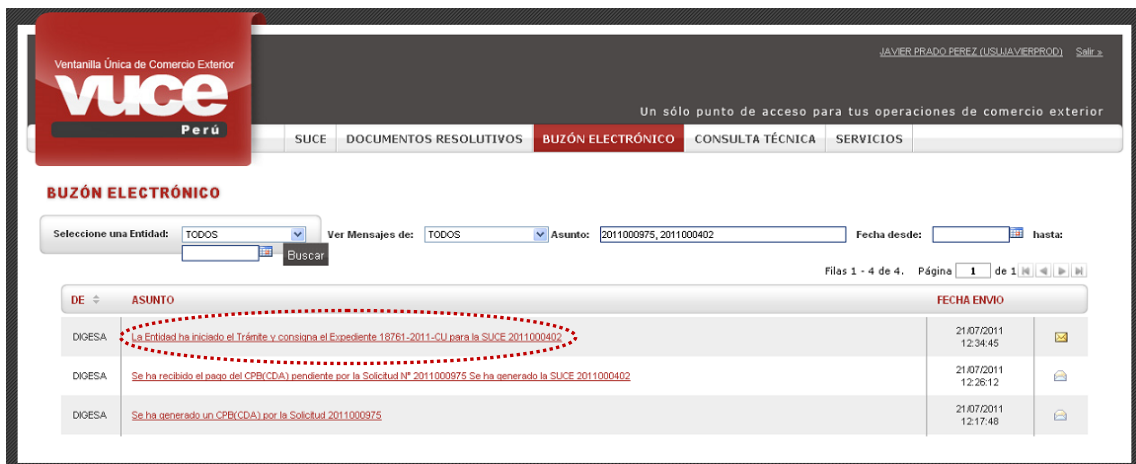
Ventanilla Única de Comercio Exterior
VUCE
Perú

JAVIER PRADO PEREZ (USUJAVIERPROD) Salir »

Un sólo punto de acceso para tus operaciones de comercio exterior

SUCE | DOCUMENTOS RESOLUTIVOS | BUZÓN ELECTRÓNICO | CONSULTA TÉCNICA | SERVICIOS

BUZÓN ELECTRÓNICO

Seleccione una Entidad: TODOS
Ver Mensajes de: TODOS
Asunto: 2011000975, 2011000402
Fecha desde:
hasta:
Buscar

Filas 1 - 4 de 4. Página 1 de 1

| DE | ASUNTO | FECHA ENVIO | |
|---|---|---|---|
| DIGESA | La Entidad ha iniciado el Trámite y consigna el Expediente 18761-2011-CU para la SUCE 2011000402 | 21/07/2011 12:34:45 | |
| DIGESA | Se ha recibido el pago del CPB(CDA) pendiente por la Solicitud N° 2011000975 Se ha generado la SUCE 2011000402 | 21/07/2011 12:26:12 | |
| DIGESA | Se ha generado un CPB(CDA) por la Solicitud 2011000975 | 21/07/2011 12:17:48 | |